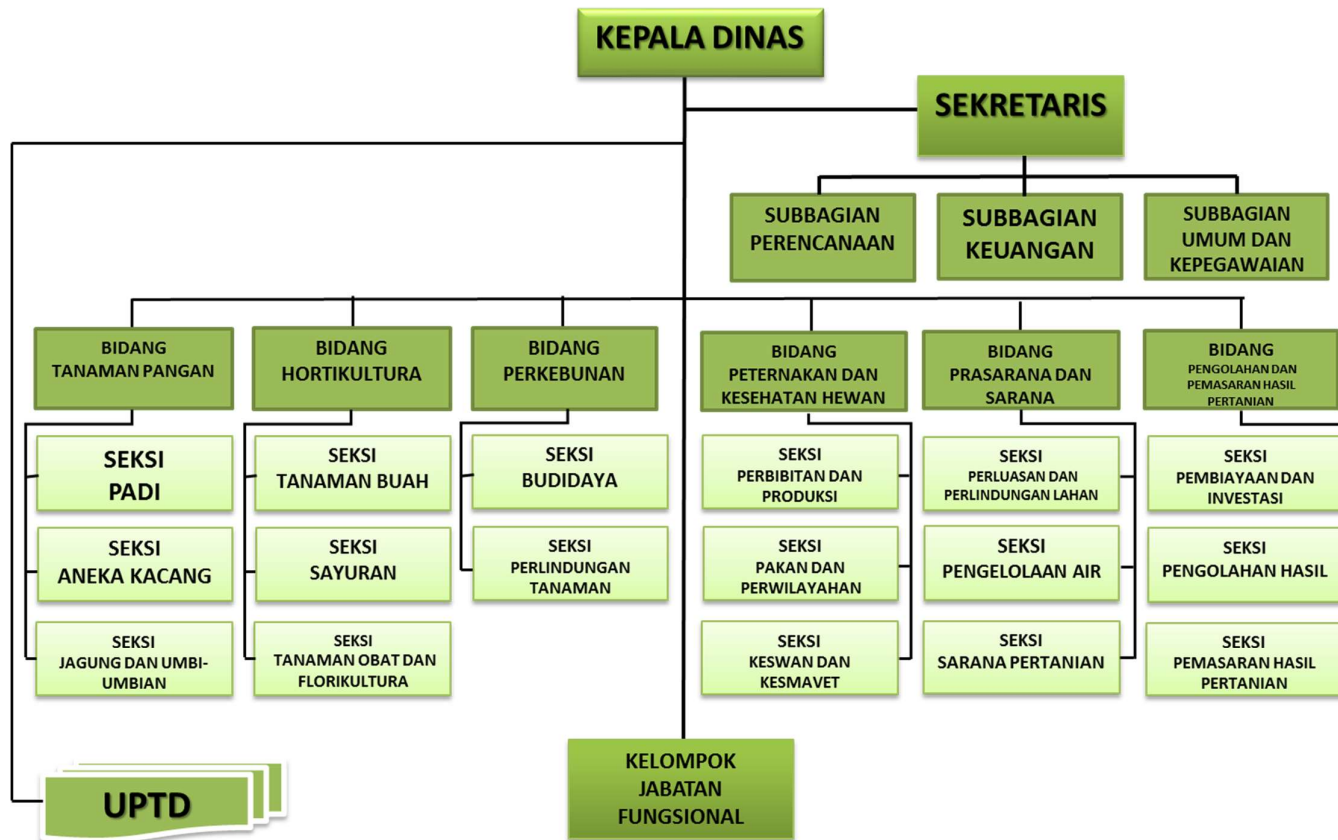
KEPALA DINAS

SEKRETARIS

SUBBAGIAN PERENCANAAN

SUBBAGIAN KEUANGAN

SUBBAGIAN UMUM DAN KEPEGAWAIAN

BIDANG TANAMAN PANGAN

SEKSI PADI

SEKSI ANEKA KACANG

SEKSI JAGUNG DAN UMBI-UMBIAN

BIDANG HORTIKULTURA

SEKSI TANAMAN BUAH

SEKSI SAYURAN

SEKSI TANAMAN OBAT DAN FLORIKULTURA

BIDANG PERKEBUNAN

SEKSI BUDIDAYA

SEKSI PERLINDUNGAN TANAMAN

BIDANG PETERNAKAN DAN KESEHATAN HEWAN

SEKSI PERBIBITAN DAN PRODUKSI

SEKSI PAKAN DAN PERWILAYAHAN

SEKSI KESWAN DAN KESMAVET

BIDANG PRASARANA DAN SARANA

SEKSI PERLUASAN DAN PERLINDUNGAN LAHAN

SEKSI PENGELOLAAN AIR

SEKSI SARANA PERTANIAN

BIDANG PENGOLAHAN DAN PEMASARAN HASIL PERTANIAN

SEKSI PEMBIAYAAN DAN INVESTASI

SEKSI PENGOLAHAN HASIL

SEKSI PEMASARAN HASIL PERTANIAN

UPTD

KELOMPOK JABATAN FUNGSIONAL